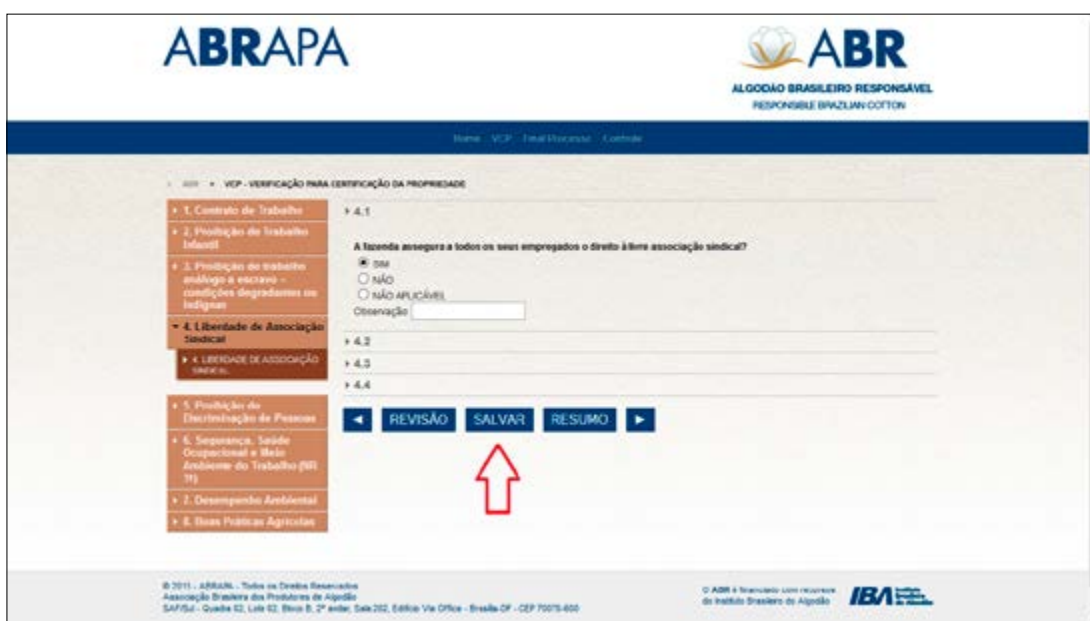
ABRAPA

ABR
ALGODÃO BRASILEIRO RESPONSÁVEL
RESPONSIBLE BRAZILIAN COTTON

Home VCP Final Processo Controle

ABR » VCP - VERIFICAÇÃO PARA CERTIFICAÇÃO DA PROPRIEDADE

1. Contrato de Trabalho
2. Proibição de Trabalho Infantil
3. Proibição de trabalho análogo a escravo - condições degradantes ou indignas
4. Liberdade de Associação Sindical
4. LIBERDADE DE ASSOCIAÇÃO SINDICAL
5. Proibição de Discriminação de Pessoas
6. Segurança, Saúde Ocupacional e Meio Ambiente do Trabalho (NR 31)
7. Desempenho Ambiental
8. Boas Práticas Agrícolas

4.1

A fazenda assegura a todos os seus empregados o direito à livre associação sindical?

SIM
NÃO
NÃO APLICÁVEL
Observação

4.2
4.3
4.4

◄ REVISÃO SALVAR RESUMO ►

© 2011 - ABRAPA - Todos os Direitos Reservados
Associação Brasileira dos Produtores de Algodão
SAF/Sul - Quadra 02, Lote 02, Bloco B, 2º andar, Sala 202, Edifício Via Office - Brasília-DF - CEP 70070-600

O ABR é financiado com recursos do Instituto Brasileiro do Algodão

IBA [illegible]